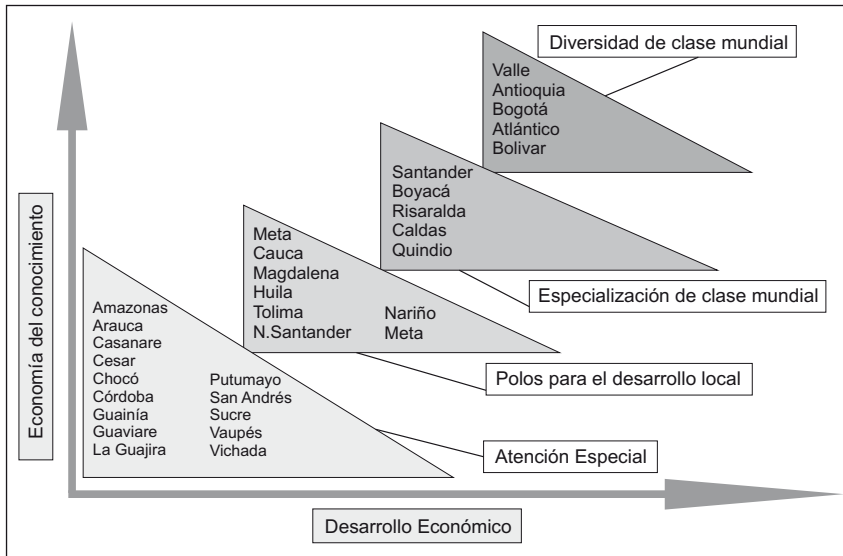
Diversidad de clase mundial

Valle
Antioquia
Bogotá
Atlántico
Bolivar

Santander
Boyacá
Risaralda
Caldas
Quindio

Especialización de clase mundial

Meta
Cauca
Magdalena
Huila
Tolima
N.Santander

Nariño
Meta

Polos para el desarrollo local

Amazonas
Arauca
Casanare
Cesar
Chocó
Córdoba
Guainía
Guaviare
La Guajira

Putumayo
San Andrés
Sucre
Vaupés
Vichada

Atención Especial

Economía del conocimiento

Desarrollo Económico